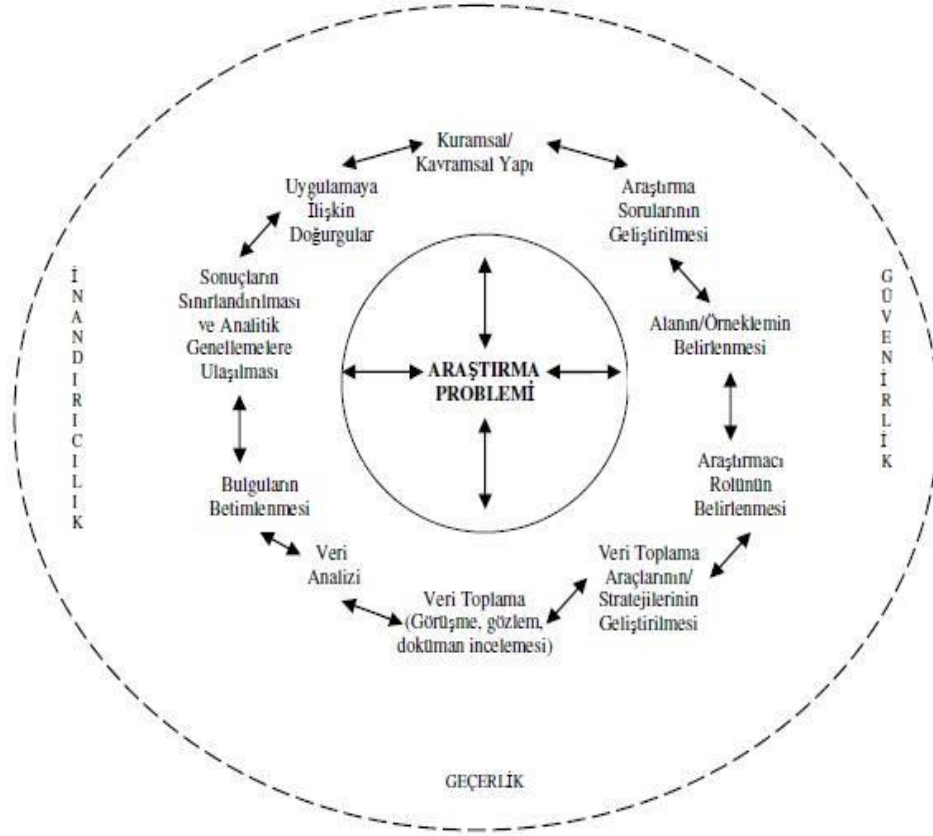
Kuramsal/
Kavramsal Yapı

Araştırma
Soruların
Geliştirilmesi

Alanın/Örneklemin
Belirlenmesi

Araştırmacı
Rolünün
Belirlenmesi

Veri Toplama
Araçlarının/
Stratejilerinin
Geliştirilmesi

Veri Toplama
(Görüşme, gözlem,
doküman incelemesi)

Veri
Analizi

Bulguların
Betimlenmesi

Sonuçların
Sınırlandırılması
ve Analitik
Genellemelere
Ulaşılması

Uygulamaya
İlişkin
Doğurgular

ARAŞTIRMA
PROBLEMİ

İNANDIRICILIK

GÜVENİRLİK

GEÇERLİK